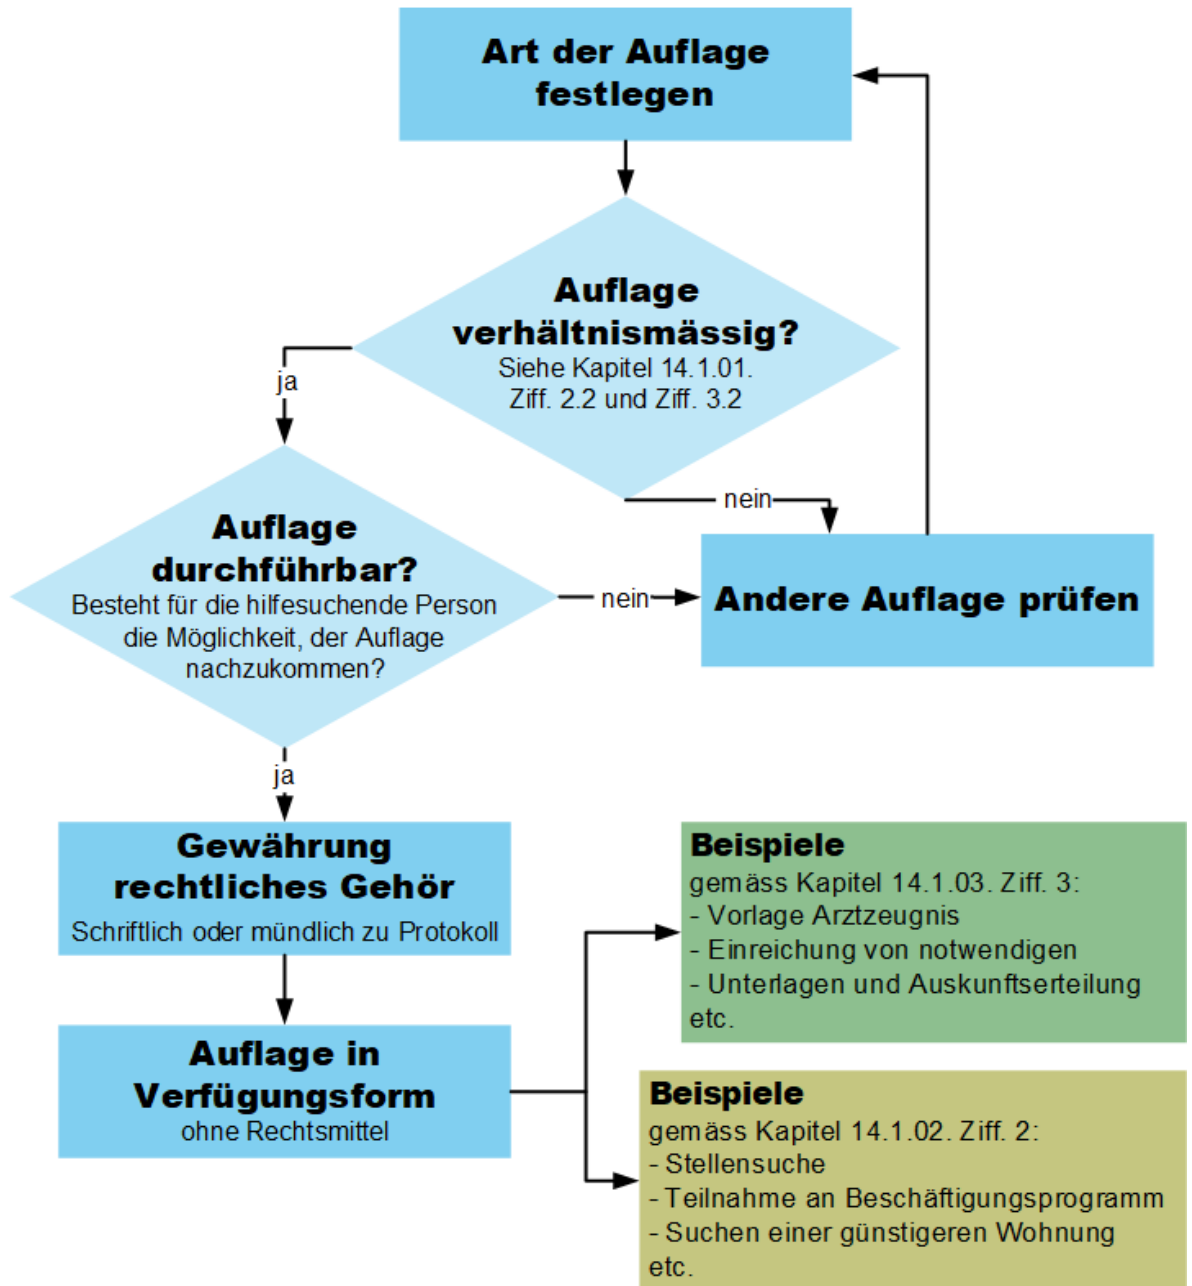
Art der Auflage festlegen

Auflage verhältnismässig?
Siehe Kapitel 14.1.01. Ziff. 2.2 und Ziff. 3.2

ja

nein

Auflage durchführbar?
Besteht für die hilfesuchende Person die Möglichkeit, der Auflage nachzukommen?

nein

Andere Auflage prüfen

ja

Gewährung rechtliches Gehör
Schriftlich oder mündlich zu Protokoll

Auflage in Verfügungsform
ohne Rechtsmittel

Beispiele
gemäss Kapitel 14.1.03. Ziff. 3:
- Vorlage Arztzeugnis
- Einreichung von notwendigen
- Unterlagen und Auskunftserteilung
etc.

Beispiele
gemäss Kapitel 14.1.02. Ziff. 2:
- Stellensuche
- Teilnahme an Beschäftigungsprogramm
- Suchen einer günstigeren Wohnung
etc.